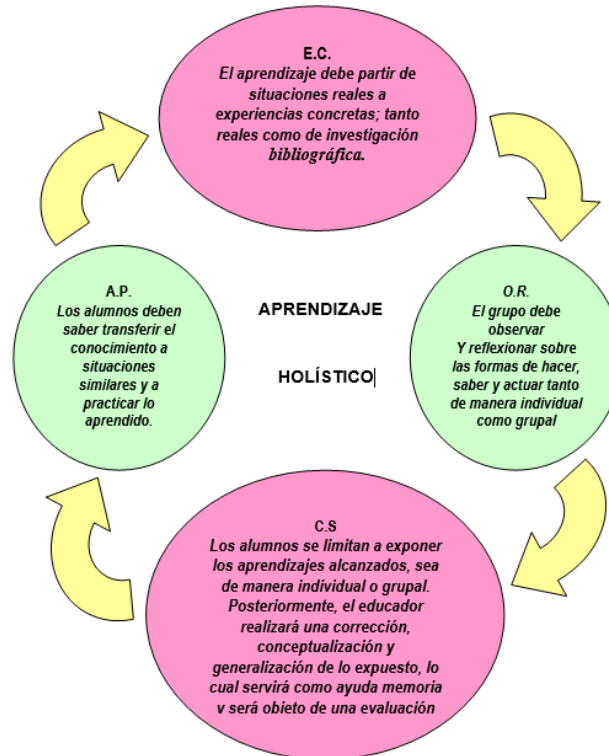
E.C.
El aprendizaje debe partir de situaciones reales a experiencias concretas; tanto reales como de investigación bibliográfica.

O.R.
El grupo debe observar
Y reflexionar sobre las formas de hacer, saber y actuar tanto de manera individual como grupal

C.S
Los alumnos se limitan a exponer los aprendizajes alcanzados, sea de manera individual o grupal. Posteriormente, el educador realizará una corrección, conceptualización y generalización de lo expuesto, lo cual servirá como ayuda memoria y será objeto de una evaluación

A.P.
Los alumnos deben saber transferir el conocimiento a situaciones similares y a practicar lo aprendido.

APRENDIZAJE

HOLÍSTICO